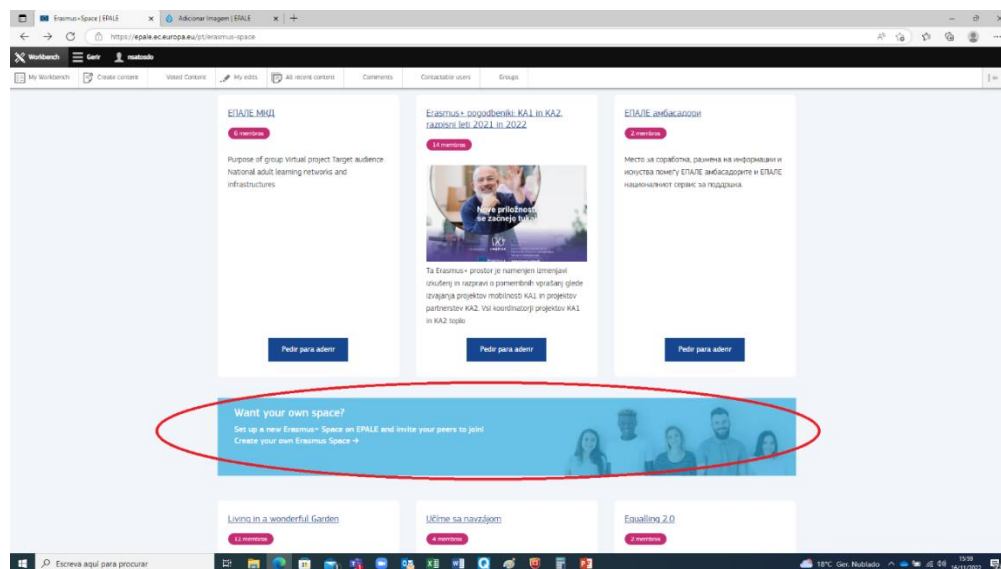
Erasmus+Space | EPALE × Adicionar imagem | EPALE × +

https://epale.ec.europa.eu/pt/erasmus-space

Workbench Gerir msatosdo

My Workbench Create content Voted Content My edits All recent content Comments Contactable users Groups

ЕПАЛЕ МКД
6 membros
Purpose of group Virtual project Target audience National adult learning networks and infrastructures
Pedir para aderir

Erasmus+ pogodbeniki: KA1 in KA2, razpisni leti 2021 in 2022
14 membros
Nove priložnosti se začnejo tu!
Ta Erasmus+ prostor je namenjen izmenjavi izkušenj in razpravi o pomembnih vprašanj glede izvajanja projektov mobilnosti KA1 in projektov partnerstev KA2. Vsi koordinatorji projektov KA1 in KA2 toplo
Pedir para aderir

ЕПАЛЕ амбасадори
2 membros
Место за соработка, размена на информации и искуства помеѓу ЕПАЛЕ амбасадорите и ЕПАЛЕ националниот сервис за поддршка.
Pedir para aderir

Want your own space?
Set up a new Erasmus+ Space on EPALE and invite your peers to join!
Create your own Erasmus Space →

Living in a wonderful Garden
12 membros

Učime sa navzájom
4 membros

Equalling 2.0
2 membros

Escreva aqui para procurar
18°C Gen. Nublado 15:59 16/11/2022